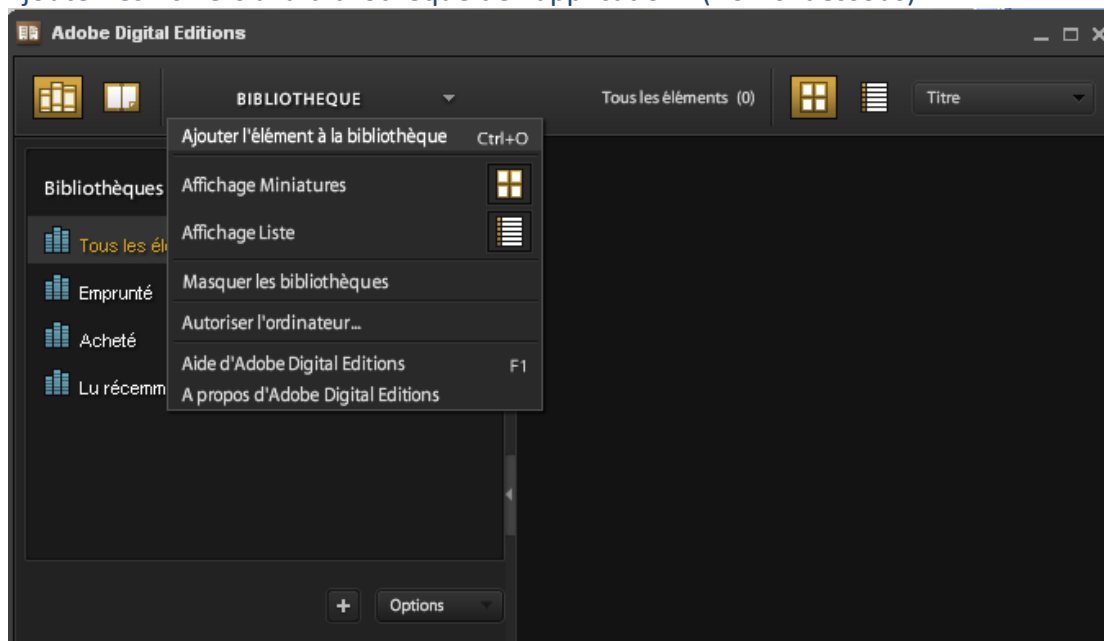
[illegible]

Adobe Digital Editions

BIBLIOTHEQUE

Tous les éléments (0)

Titre

Ajouter l'élément à la bibliothèque Ctrl+O

Affichage Miniatures

Affichage Liste

Masquer les bibliothèques

Autoriser l'ordinateur...

Aide d'Adobe Digital Editions F1

A propos d'Adobe Digital Editions

Bibliothèques

Tous les él

Emprunté

Acheté

Lu récemm

+

Options